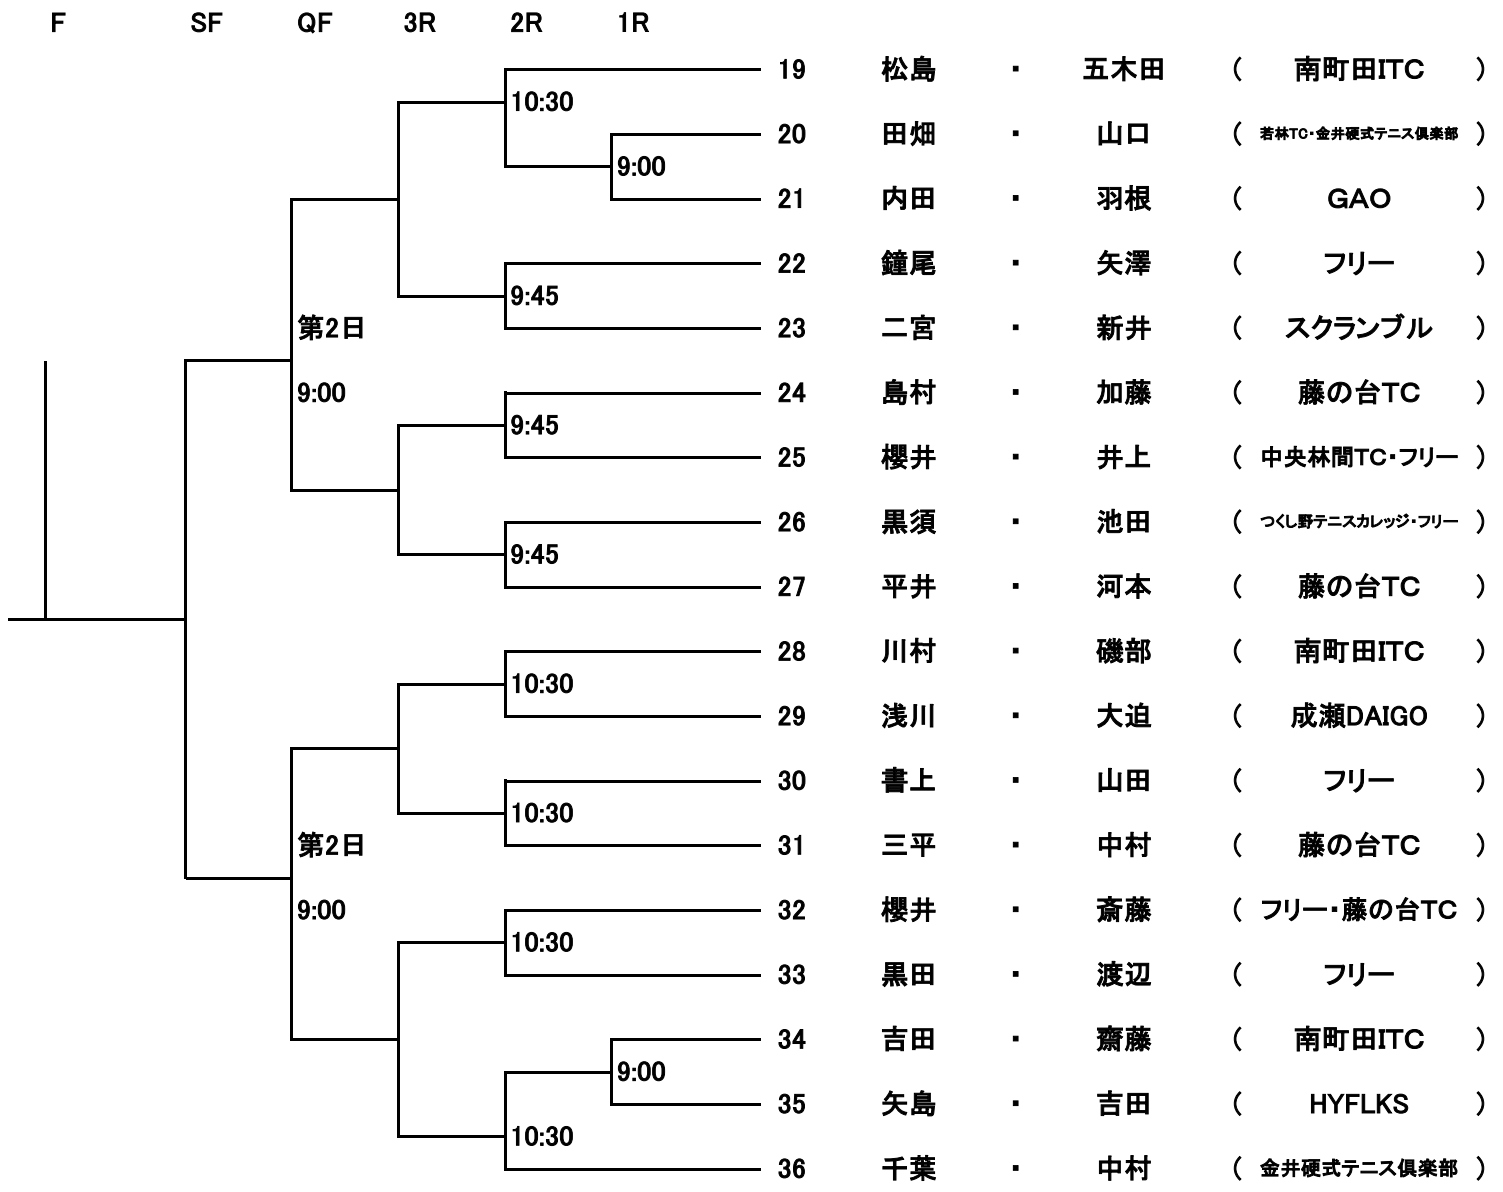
F SF QF 3R 2R 1R

10:30
9:00
9:45
第2日
9:00
9:45
9:45
10:30
10:30
第2日
9:00
10:30
9:00
10:30

19 松島 ・ 五木田 ( 南町田ITC )
20 田畑 ・ 山口 ( 若林TC・金井硬式テニス倶楽部 )
21 内田 ・ 羽根 ( GAO )
22 鐘尾 ・ 矢澤 ( フリー )
23 二宮 ・ 新井 ( スクランブル )
24 島村 ・ 加藤 ( 藤の台TC )
25 櫻井 ・ 井上 ( 中央林間TC・フリー )
26 黒須 ・ 池田 ( つくし野テニスカレッジ・フリー )
27 平井 ・ 河本 ( 藤の台TC )
28 川村 ・ 磯部 ( 南町田ITC )
29 浅川 ・ 大迫 ( 成瀬DAIGO )
30 書上 ・ 山田 ( フリー )
31 三平 ・ 中村 ( 藤の台TC )
32 櫻井 ・ 斎藤 ( フリー・藤の台TC )
33 黒田 ・ 渡辺 ( フリー )
34 吉田 ・ 齋藤 ( 南町田ITC )
35 矢島 ・ 吉田 ( HYFLKS )
36 千葉 ・ 中村 ( 金井硬式テニス倶楽部 )